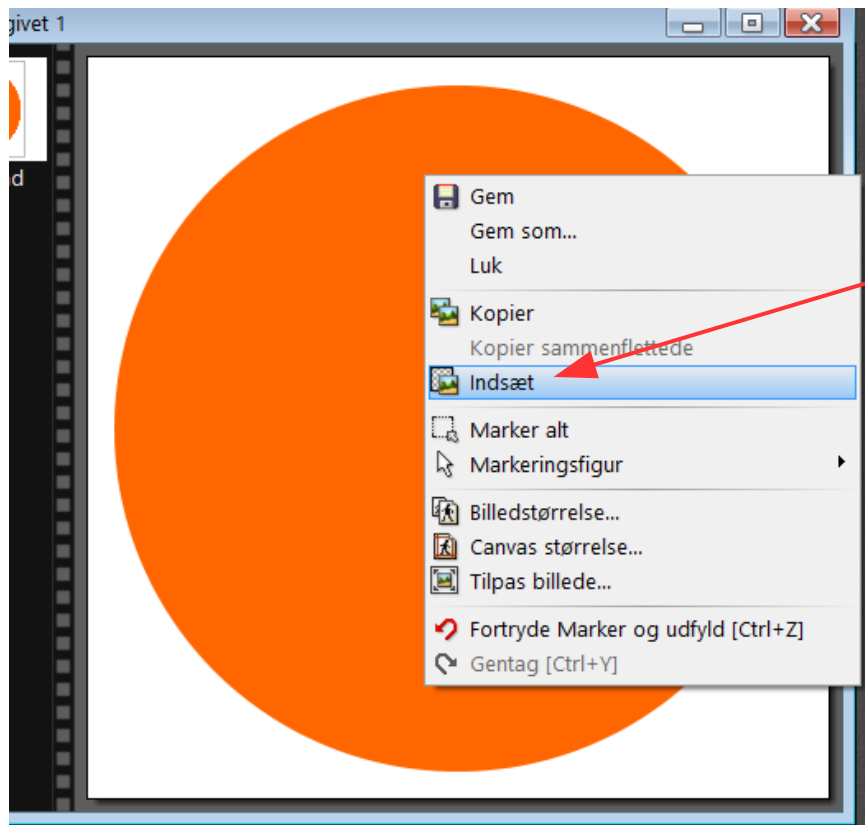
givet 1

d

Gem
Gem som...
Luk
Kopier
Kopier sammenflettede
Indsæt
Marker alt
Markeringsfigur
Billedstørrelse...
Canvas størrelse...
Tilpas billede...
Fortryde Marker og udfyld [Ctrl+Z]
Gentag [Ctrl+Y]